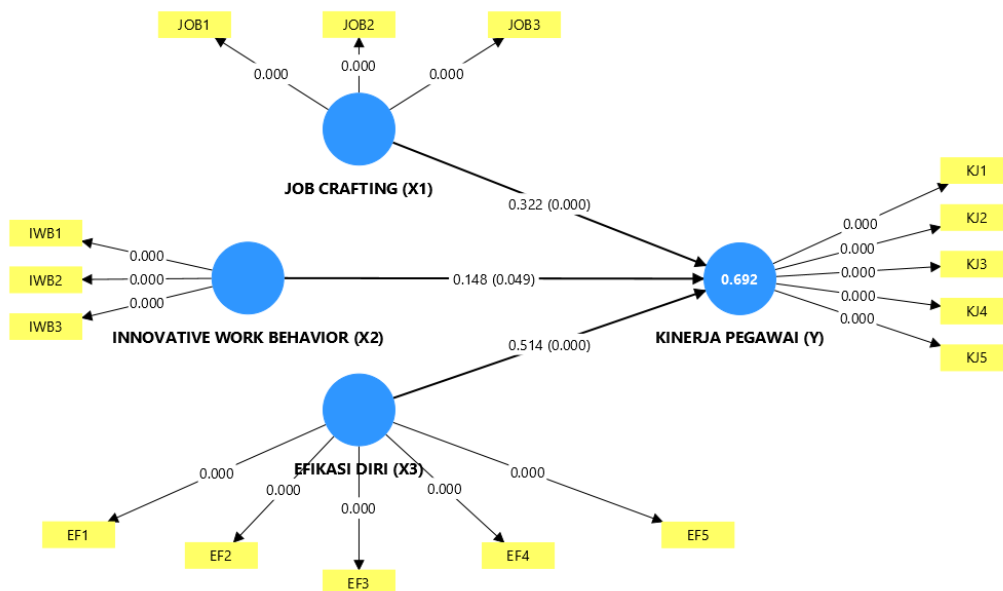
JOB1

JOB2

JOB3

0.000

0.000

0.000

JOB CRAFTING (X1)

0.322 (0.000)

KJ1

KJ2

KJ3

KJ4

KJ5

0.000

0.000

0.000

0.000

0.000

IWB1

IWB2

IWB3

0.000

0.000

0.000

0.148 (0.049)

0.692

INNOVATIVE WORK BEHAVIOR (X2)

0.514 (0.000)

KINERJA PEGAWAI (Y)

EFIKASI DIRI (X3)

0.000

0.000

0.000

0.000

0.000

EF1

EF2

EF3

EF4

EF5